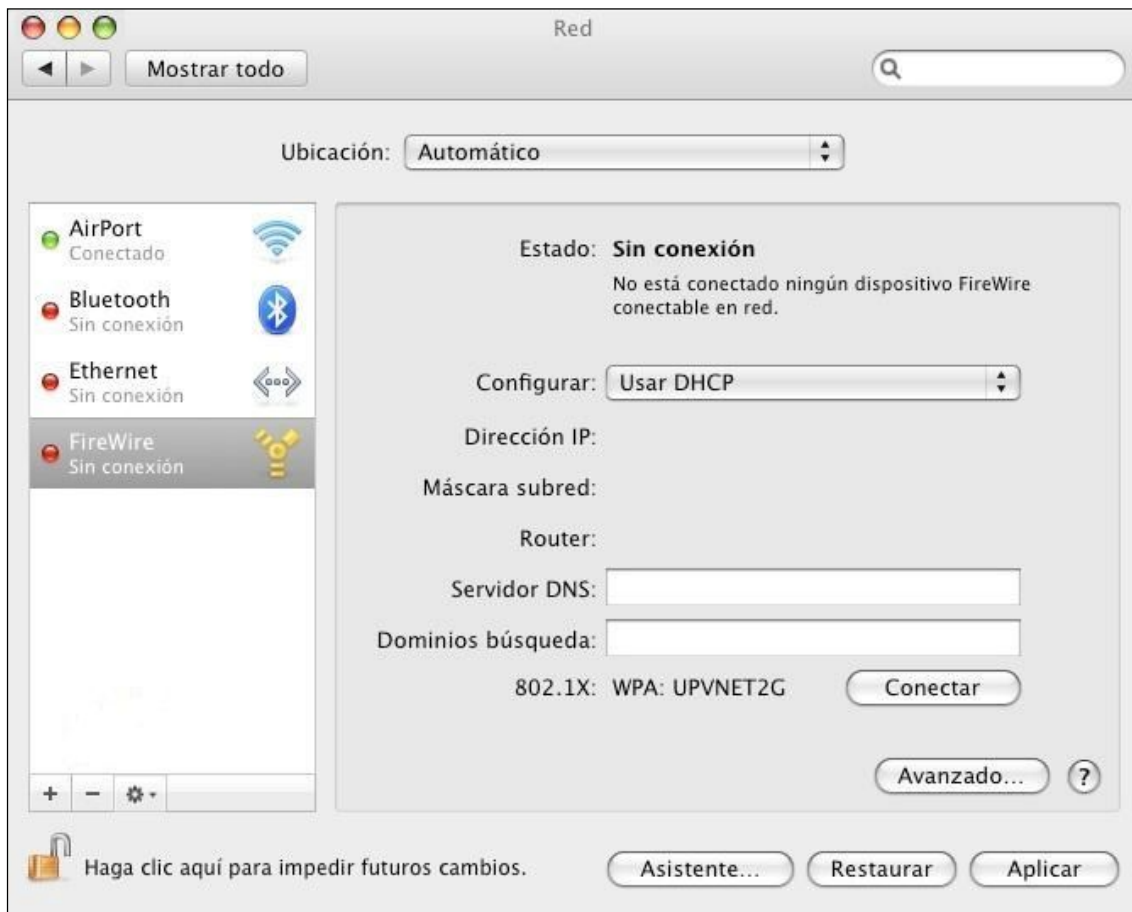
Red

Mostrar todo

Ubicación: Automático

AirPort
Conectado

Bluetooth
Sin conexión

Ethernet
Sin conexión

FireWire
Sin conexión

+ −

Estado: Sin conexión
No está conectado ningún dispositivo FireWire conectable en red.

Configurar: Usar DHCP

Dirección IP:

Máscara subred:

Router:

Servidor DNS:

Dominios búsqueda:

802.1X: WPA: UPVNET2G

Conectar

Avanzado...

?

Haga clic aquí para impedir futuros cambios.

Asistente...

Restaurar

Aplicar